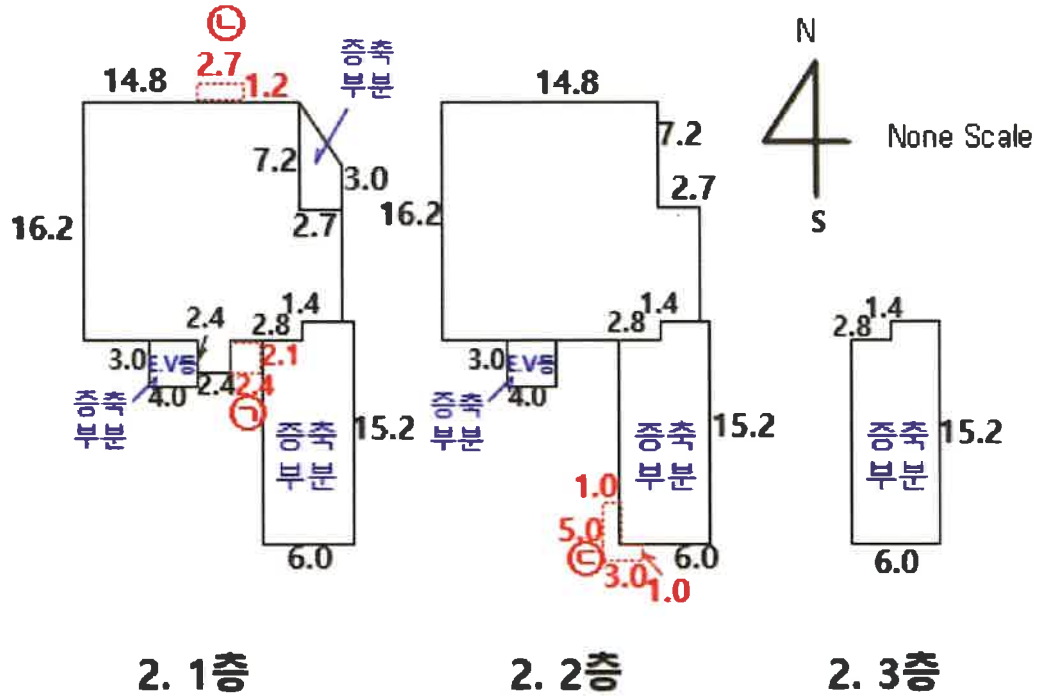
ⓛ
2.7 1.2
14.8
증축 부분
7.2
3.0
16.2
2.7
1.4
2.4
2.8
3.0
E.V등
2.1
2.4
4.0
2.4
증축 부분
ㄱ
증축 부분
15.2
6.0

14.8
7.2
2.7
16.2
1.4
2.8
3.0
E.V등
4.0
증축 부분
증축 부분
15.2
1.0
5.0
ⓒ
6.0
3.0
1.0

N
4
S
None Scale

2.8
1.4
증축 부분
15.2
6.0

2. 1층
2. 2층
2. 3층